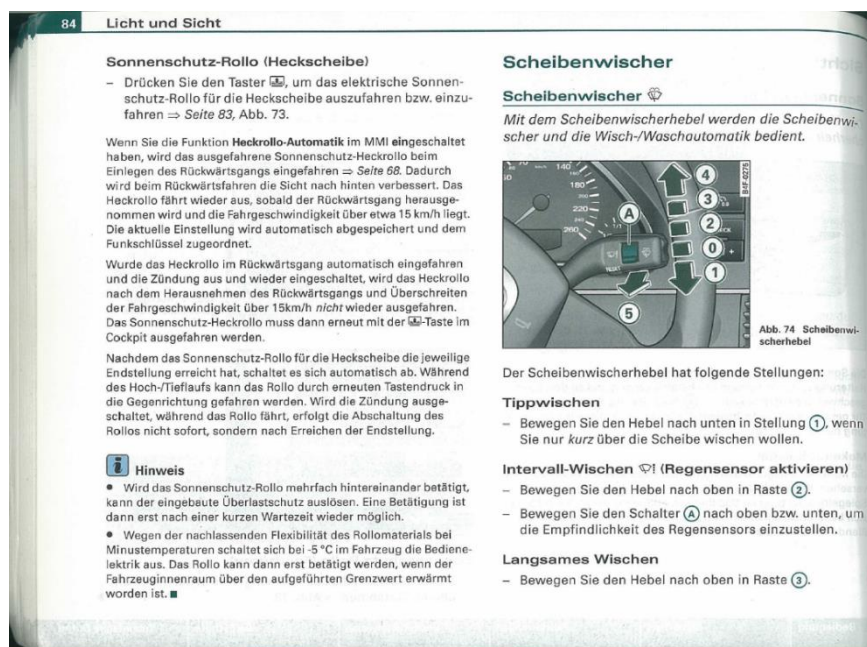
84 Licht und Sicht

Sonnenschutz-Rollo (Heckscheibe)

– Drücken Sie den Taster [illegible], um das elektrische Sonnenschutz-Rollo für die Heckscheibe auszufahren bzw. einzufahren ⇒ Seite 83, Abb. 73.

Wenn Sie die Funktion Heckrollo-Automatik im MMI eingeschaltet haben, wird das ausgefahrene Sonnenschutz-Heckrollo beim Einlegen des Rückwärtsgangs eingefahren ⇒ Seite 68. Dadurch wird beim Rückwärtsfahren die Sicht nach hinten verbessert. Das Heckrollo fährt wieder aus, sobald der Rückwärtsgang herausgenommen wird und die Fahrgeschwindigkeit über etwa 15 km/h liegt. Die aktuelle Einstellung wird automatisch abgespeichert und dem Funkschlüssel zugeordnet.

Wurde das Heckrollo im Rückwärtsgang automatisch eingefahren und die Zündung aus und wieder eingeschaltet, wird das Heckrollo nach dem Herausnehmen des Rückwärtsgangs und Überschreiten der Fahrgeschwindigkeit über 15km/h nicht wieder ausgefahren. Das Sonnenschutz-Heckrollo muss dann erneut mit der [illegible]-Taste im Cockpit ausgefahren werden.

Nachdem das Sonnenschutz-Rollo für die Heckscheibe die jeweilige Endstellung erreicht hat, schaltet es sich automatisch ab. Während des Hoch-/Tieflaufs kann das Rollo durch erneuten Tastendruck in die Gegenrichtung gefahren werden. Wird die Zündung ausgeschaltet, während das Rollo fährt, erfolgt die Abschaltung des Rollos nicht sofort, sondern nach Erreichen der Endstellung.

Hinweis
• Wird das Sonnenschutz-Rollo mehrfach hintereinander betätigt, kann der eingebaute Überlastschutz auslösen. Eine Betätigung ist dann erst nach einer kurzen Wartezeit wieder möglich.
• Wegen der nachlassenden Flexibilität des Rollomaterials bei Minustemperaturen schaltet sich bei -5 °C im Fahrzeug die Bedienelektrik aus. Das Rollo kann dann erst betätigt werden, wenn der Fahrzeuginnenraum über den aufgeführten Grenzwert erwärmt worden ist. ■

Scheibenwischer

Scheibenwischer

Mit dem Scheibenwischerhebel werden die Scheibenwischer und die Wisch-/Waschautomatik bedient.

B4F-0275
4 3 2 0 1 A 5

Abb. 74 Scheibenwischerhebel

Der Scheibenwischerhebel hat folgende Stellungen:

Tippwischen
– Bewegen Sie den Hebel nach unten in Stellung (1), wenn Sie nur kurz über die Scheibe wischen wollen.

Intervall-Wischen (Regensensor aktivieren)
– Bewegen Sie den Hebel nach oben in Raste (2).
– Bewegen Sie den Schalter (A) nach oben bzw. unten, um die Empfindlichkeit des Regensensors einzustellen.

Langsames Wischen
– Bewegen Sie den Hebel nach oben in Raste (3).